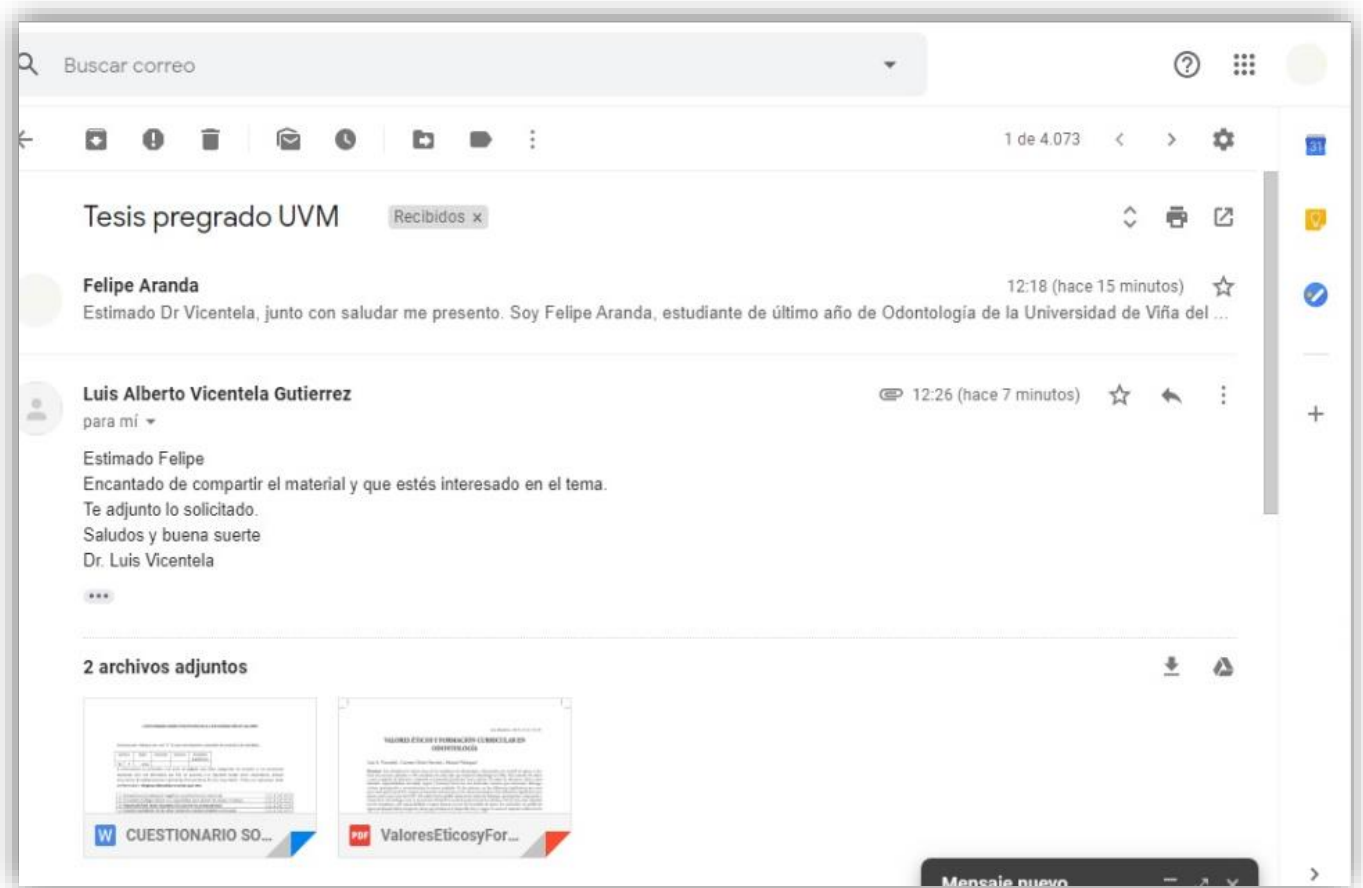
Buscar correo

1 de 4.073

Tesis pregrado UVM Recibidos ×

Felipe Aranda
12:18 (hace 15 minutos)
Estimado Dr Vicentela, junto con saludar me presento. Soy Felipe Aranda, estudiante de último año de Odontología de la Universidad de Viña del ...

Luis Alberto Vicentela Gutierrez
12:26 (hace 7 minutos)
para mí

Estimado Felipe
Encantado de compartir el material y que estés interesado en el tema.
Te adjunto lo solicitado.
Saludos y buena suerte
Dr. Luis Vicentela

2 archivos adjuntos

VALORES ÉTICOS Y FORMACIÓN CURRICULAR EN ODONTOLOGÍA

CUESTIONARIO SO...
ValoresEticosyFor...

Mensaje nuevo